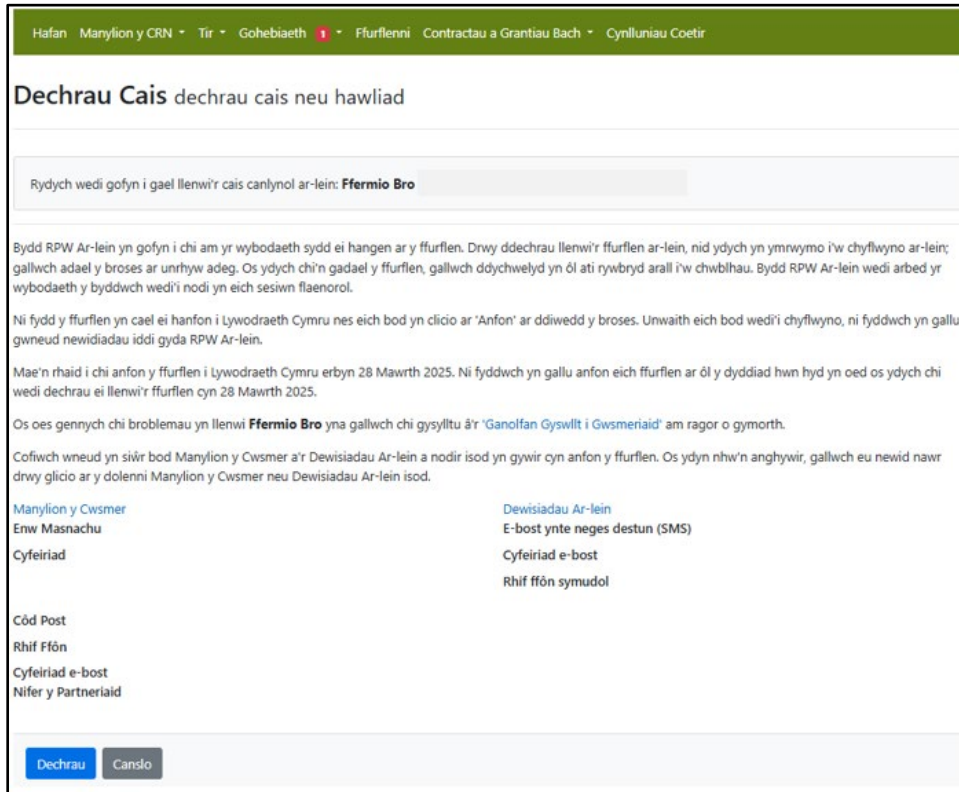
Hafan Manylion y CRN ▾ Tir ▾ Gohebiaeth 1 ▾ Ffurflenni Contractau a Grantiau Bach ▾ Cynlluniau Coetir

Dechrau Cais dechrau cais neu hawliad

Rydych wedi gofyn i gael llenwi'r cais canlynol ar-lein: Ffermio Bro

Bydd RPW Ar-lein yn gofyn i chi am yr wybodaeth sydd ei hangen ar y ffurflen. Drwy ddechrau llenwi'r ffurflen ar-lein, nid ydych yn ymrwymo i'w chyflwyno ar-lein; gallwch adael y broses ar unrhyw adeg. Os ydych chi'n gadael y ffurflen, gallwch ddychwelyd yn ôl ati rywbryd arall i'w chwblhau. Bydd RPW Ar-lein wedi arbed yr wybodaeth y byddwch wedi'i nodi yn eich sesiwn flaenorol.

Ni fydd y ffurflen yn cael ei hanfon i Lywodraeth Cymru nes eich bod yn clicio ar 'Anfon' ar ddiwedd y broses. Unwaith eich bod wedi'i chyflwyno, ni fyddwch yn gallu gwneud newidiadau iddi gyda RPW Ar-lein.

Mae'n rhaid i chi anfon y ffurflen i Lywodraeth Cymru erbyn 28 Mawrth 2025. Ni fyddwch yn gallu anfon eich ffurflen ar ôl y dyddiad hwn hyd yn oed os ydych chi wedi dechrau ei llenwi'r ffurflen cyn 28 Mawrth 2025.

Os oes gennych chi broblemau yn llenwi Ffermio Bro yna gallwch chi gysylltu â'r 'Ganolfan Gyswllt i Gwsmeriaid' am ragor o gymorth.

Cofiwch wneud yn siŵr bod Manylion y Cwsmer a'r Dewisiadau Ar-lein a nodir isod yn gywir cyn anfon y ffurflen. Os ydyn nhw'n anghywir, gallwch eu newid nawr drwy glicio ar y dolenni Manylion y Cwsmer neu Dewisiadau Ar-lein isod.

Manylion y Cwsmer
Enw Masnachu
Cyfeiriad
Côd Post
Rhif Ffôn
Cyfeiriad e-bost
Nifer y Partneriaid

Dewisiadau Ar-lein
E-bost ynte neges destun (SMS)
Cyfeiriad e-bost
Rhif ffôn symudol

Dechrau Canslo